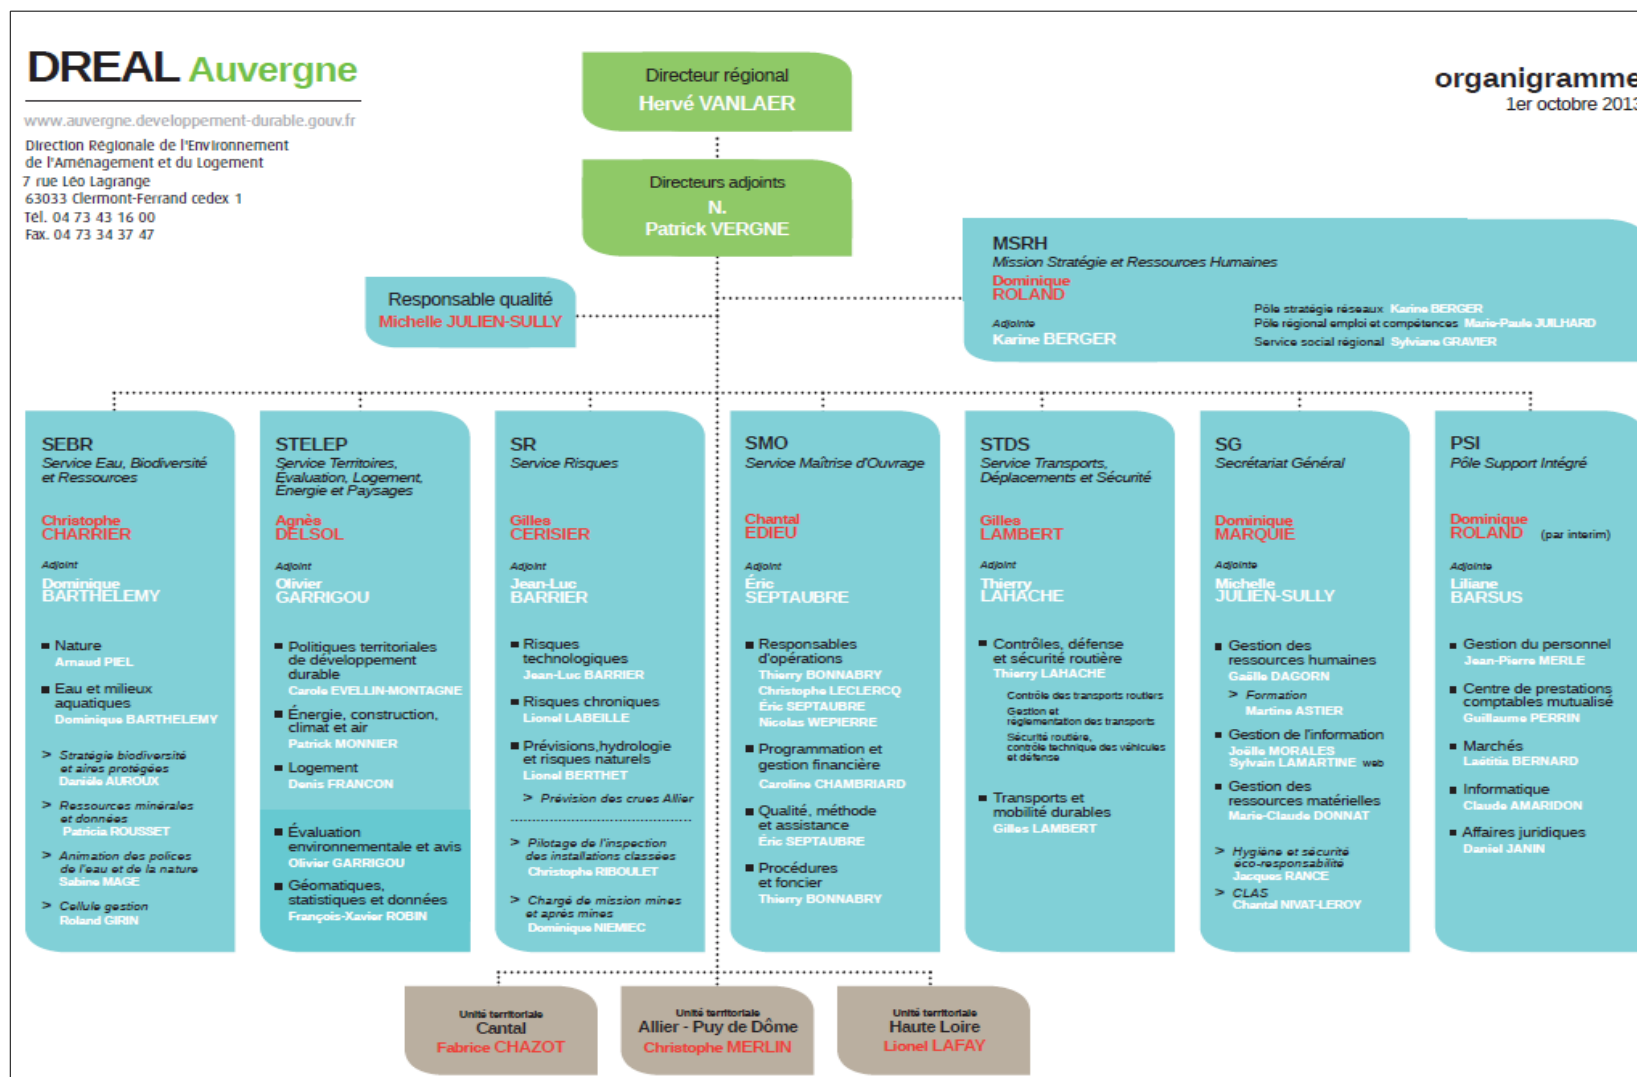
DREAL Auvergne

www.auvergne.developpement-durable.gouv.fr

Direction Régionale de l'Environnement de l'Aménagement et du Logement
7 rue Léo Lagrange
63033 Clermont-Ferrand cedex 1
Tél. 04 73 43 16 00
Fax. 04 73 34 37 47

Directeur régional
Hervé VANLAER

organigramme
1er octobre 201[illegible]

Directeurs adjoints
N.
Patrick VERGNE

Responsable qualité
Michelle JULIEN-SULLY

MSRH
Mission Stratégie et Ressources Humaines
Dominique ROLAND
Adjointe
Karine BERGER
Pôle stratégie réseaux Karine BERGER
Pôle régional emploi et compétences Marie-Paule JUILHARD
Service social régional Sylviane GRAVIER

SEBR
Service Eau, Biodiversité et Ressources
Christophe CHARRIER
Adjoint
Dominique BARTHELEMY
■ Nature
Arnaud PIEL
■ Eau et milieux aquatiques
Dominique BARTHELEMY
> Stratégie biodiversité et aires protégées
Daniele AUROUX
> Ressources minérales et données
Patricia ROUSSET
> Animation des polices de l'eau et de la nature
Sabine MAGE
> Cellule gestion
Roland GIRIN

STELEP
Service Territoires, Évaluation, Logement, Énergie et Paysages
Agnès DELSOL
Adjoint
Olivier GARRIGOU
■ Politiques territoriales de développement durable
Carole EVELLIN-MONTAGNE
■ Énergie, construction, climat et air
Patrick MONNIER
■ Logement
Denis FRANCON
■ Évaluation environnementale et avis
Olivier GARRIGOU
■ Géomatiques, statistiques et données
François-Xavier ROBIN

SR
Service Risques
Gilles CERISIER
Adjoint
Jean-Luc BARRIER
■ Risques technologiques
Jean-Luc BARRIER
■ Risques chroniques
Lionel LABEILLE
■ Prévisions,hydrologie et risques naturels
Lionel BERTHET
> Prévision des crues Allier
> Pilotage de l'inspection des installations classées
Christophe RIBOULET
> Chargé de mission mines et après mines
Dominique NIEMIEC

SMO
Service Maîtrise d'Ouvrage
Chantal EDIEU
Adjoint
Éric SEPTAUBRE
■ Responsables d'opérations
Thierry BONNABRY
Christophe LECLERCQ
Éric SEPTAUBRE
Nicolas WEPIERRE
■ Programmation et gestion financière
Caroline CHAMBRIARD
■ Qualité, méthode et assistance
Éric SEPTAUBRE
■ Procédures et foncier
Thierry BONNABRY

STDS
Service Transports, Déplacements et Sécurité
Gilles LAMBERT
Adjoint
Thierry LAHACHE
■ Contrôles, défense et sécurité routière
Thierry LAHACHE
Contrôle des transports routiers
Gestion et réglementation des transports
Sécurité routière, contrôle technique des véhicules et défense
■ Transports et mobilité durables
Gilles LAMBERT

SG
Secrétariat Général
Dominique MARQUIE
Adjointe
Michelle JULIEN-SULLY
■ Gestion des ressources humaines
Gaëlle DAGORN
> Formation
Martine ASTIER
■ Gestion de l'information
Joëlle MORALES
Sylvain LAMARTINE web
■ Gestion des ressources matérielles
Marie-Claude DONNAT
> Hygiène et sécurité éco-responsabilité
Jacques RANCE
> CLAS
Chantal NIVAT-LEROY

PSI
Pôle Support Intégré
Dominique ROLAND (par interim)
Adjointe
Liliane BARSUS
■ Gestion du personnel
Jean-Pierre MERLE
■ Centre de prestations comptables mutualisé
Guillaume PERRIN
■ Marchés
Laëtitia BERNARD
■ Informatique
Claude AMARIDON
■ Affaires juridiques
Daniel JANIN

Unité territoriale
Cantal
Fabrice CHAZOT

Unité territoriale
Allier - Puy de Dôme
Christophe MERLIN

Unité territoriale
Haute Loire
Lionel LAFAY